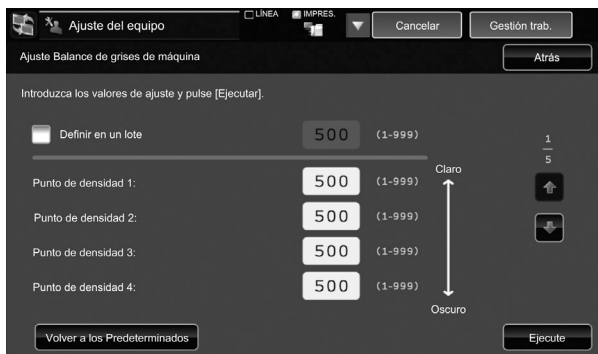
Ajuste del equipo
LÍNEA
IMPRES.
Cancelar
Gestión trab.
Ajuste Balance de grises de máquina
Atrás
Introduzca los valores de ajuste y pulse [Ejecutar].
Definir en un lote
500
(1-999)
1
5
Claro
Punto de densidad 1:
500
(1-999)
Punto de densidad 2:
500
(1-999)
Punto de densidad 3:
500
(1-999)
Punto de densidad 4:
500
(1-999)
Oscuro
Volver a los Predeterminados
Ejecute